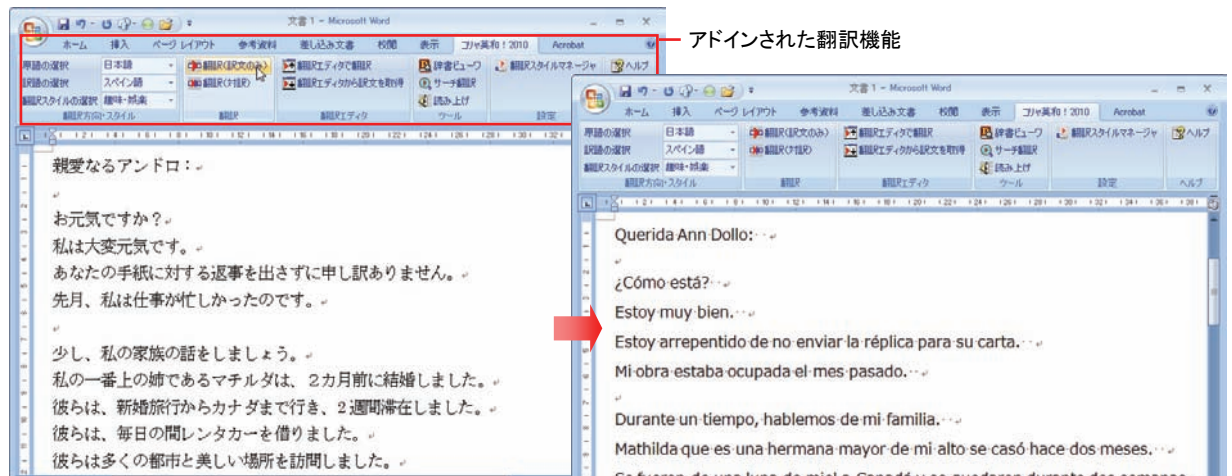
文書 1 - Microsoft Word

ホーム　挿入　ページレイアウト　参考資料　差し込み文書　校閲　表示　コリャ英和！2010　Acrobat

原語の選択　日本語
訳語の選択　スペイン語
翻訳スタイルの選択　趣味・娯楽
翻訳方向・スタイル

翻訳(訳文のみ)
翻訳(対訳)
翻訳

翻訳エディタで翻訳
翻訳エディタから訳文を取得
翻訳エディタ

辞書ビューワ
サーチ翻訳
読み上げ
ツール

翻訳スタイルマネージャ
設定

ヘルプ

アドインされた翻訳機能

親愛なるアンドロ：

お元気ですか？
私は大変元気です。
あなたの手紙に対する返事を出さずに申し訳ありません。
先月、私は仕事が忙しかったのです。

少し、私の家族の話をしましょう。
私の一番上の姉であるマチルダは、２カ月前に結婚しました。
彼らは、新婚旅行からカナダまで行き、２週間滞在しました。
彼らは、毎日の間レンタカーを借りました。
彼らは多くの都市と美しい場所を訪問しました。

文書 1 - Microsoft Word

ホーム　挿入　ページレイアウト　参考資料　差し込み文書　校閲　表示　コリャ英和！2010　Acrobat

原語の選択　日本語
訳語の選択　スペイン語
翻訳スタイルの選択　趣味・娯楽
翻訳方向・スタイル

翻訳(訳文のみ)
翻訳(対訳)
翻訳

翻訳エディタで翻訳
翻訳エディタから訳文を取得
翻訳エディタ

辞書ビューワ
サーチ翻訳
読み上げ
ツール

翻訳スタイルマネージャ
設定

ヘルプ
ヘルプ

Querida Ann Dollo:

¿Cómo está?
Estoy muy bien.
Estoy arrepentido de no enviar la réplica para su carta.
Mi obra estaba ocupada el mes pasado.

Durante un tiempo, hablemos de mi familia.
Mathilda que es una hermana mayor de mi alto se casó hace dos meses.
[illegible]